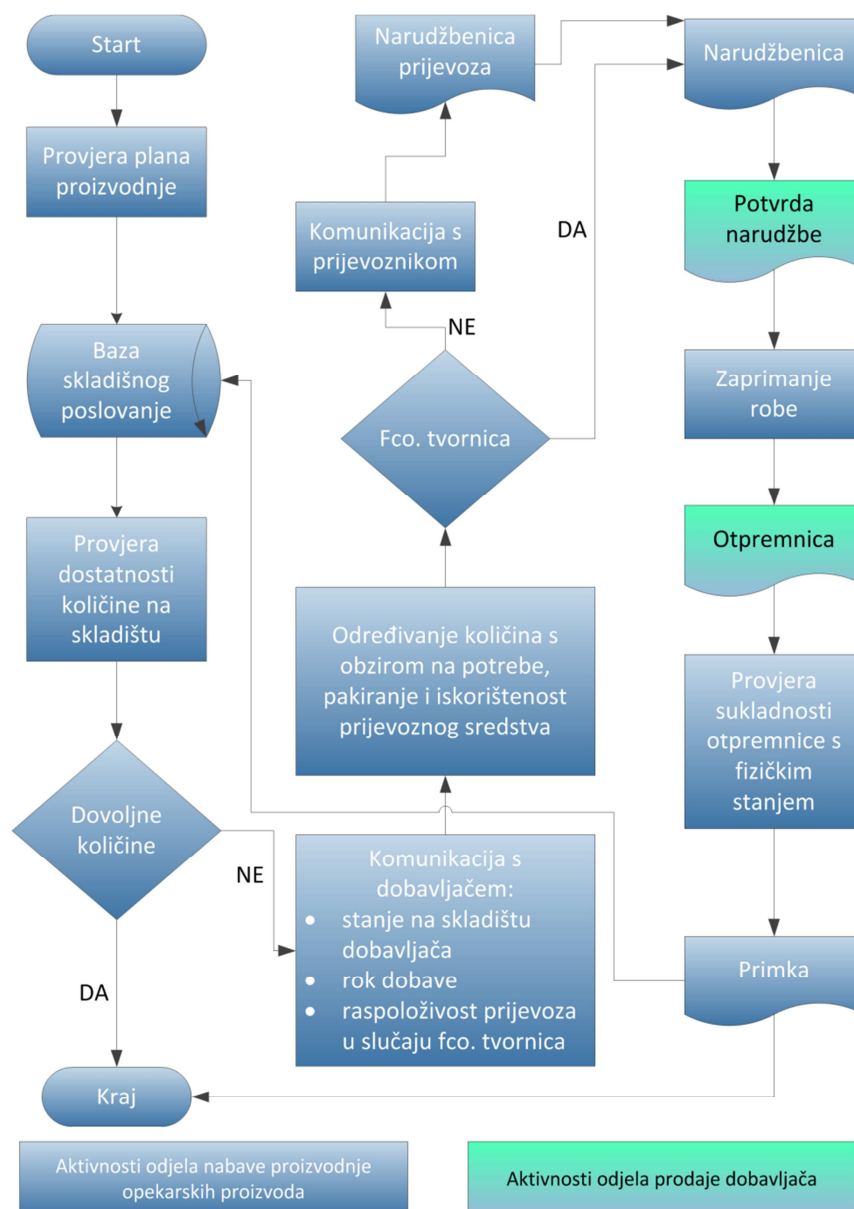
Start

Provjera plana proizvodnje

Baza skladišnog poslovanje

Provjera dostatnosti količine na skladištu

Dovoljne količine

NE

DA

Kraj

Narudžbenica prijevoza

Komunikacija s prijevoznikom

NE

Fco. tvornica

DA

Određivanje količina s obzirom na potrebe, pakiranje i iskorištenost prijevoznog sredstva

Komunikacija s dobavljačem:
• stanje na skladištu dobavljača
• rok dobave
• raspoloživost prijevoza u slučaju fco. tvornica

Narudžbenica

Potvrda narudžbe

Zaprimanje robe

Otpremnica

Provjera sukladnosti otpremnice s fizičkim stanjem

Primka

Aktivnosti odjela nabave proizvodnje opekarskih proizvoda

Aktivnosti odjela prodaje dobavljača